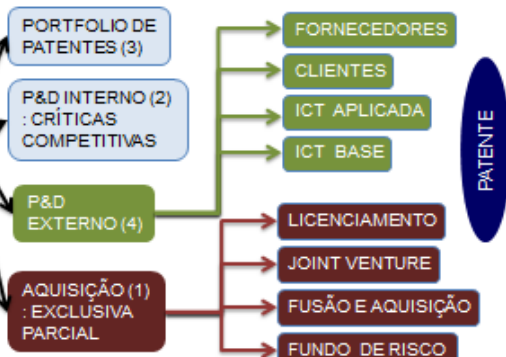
PORTFOLIO DE PATENTES (3)

P&D INTERNO (2) : CRÍTICAS COMPETITIVAS

P&D EXTERNO (4)

AQUISIÇÃO (1) : EXCLUSIVA PARCIAL

FORNECEDORES

CLIENTES

ICT APLICADA

ICT BASE

LICENCIAMENTO

JOINT VENTURE

FUSÃO E AQUISIÇÃO

FUNDO DE RISCO

PATENTE